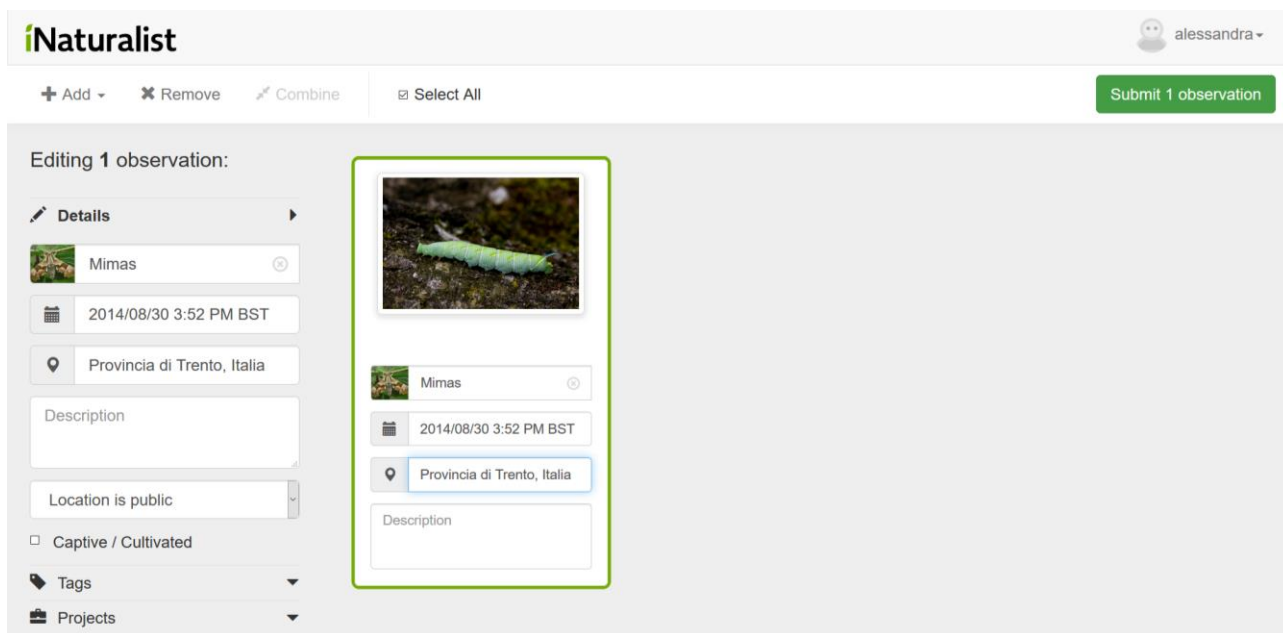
iNaturalist

alessandra

Add Remove Combine Select All

Submit 1 observation

Editing **1** observation:

Details

Mimas

2014/08/30 3:52 PM BST

Provincia di Trento, Italia

Description

Location is public

Captive / Cultivated

Tags

Projects

Mimas

2014/08/30 3:52 PM BST

Provincia di Trento, Italia

Description